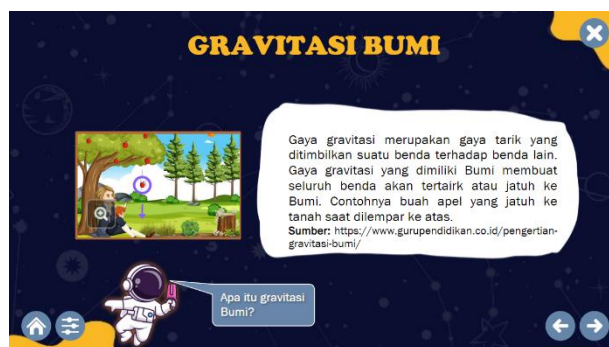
GRAVITASI BUMI

Gaya gravitasi merupakan gaya tarik yang ditimbilkan suatu benda terhadap benda lain. Gaya gravitasi yang dimiliki Bumi membuat seluruh benda akan tertairk atau jatuh ke Bumi. Contohnya buah apel yang jatuh ke tanah saat dilempar ke atas.

**Sumber:** https://www.gurupendidikan.co.id/pengertian-gravitasi-bumi/

Apa itu gravitasi Bumi?